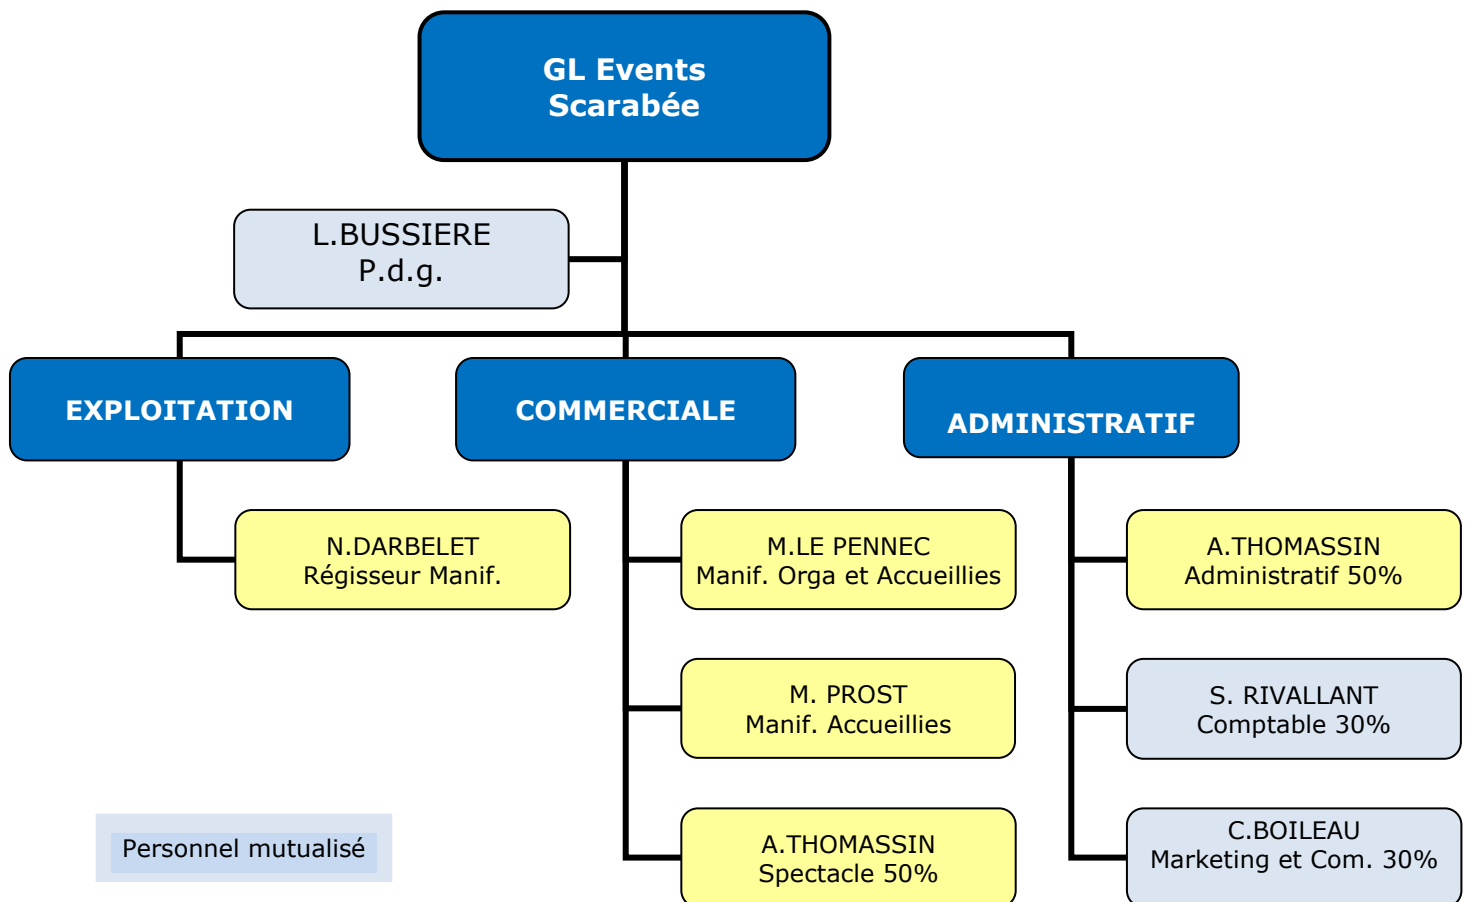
GL Events
Scarabée

L.BUSSIERE
P.d.g.

EXPLOITATION

COMMERCIALE

ADMINISTRATIF

N.DARBELET
Régisseur Manif.

M.LE PENNEC
Manif. Orga et Accueillies

M. PROST
Manif. Accueillies

A.THOMASSIN
Spectacle 50%

A.THOMASSIN
Administratif 50%

S. RIVALLANT
Comptable 30%

C.BOILEAU
Marketing et Com. 30%

Personnel mutualisé